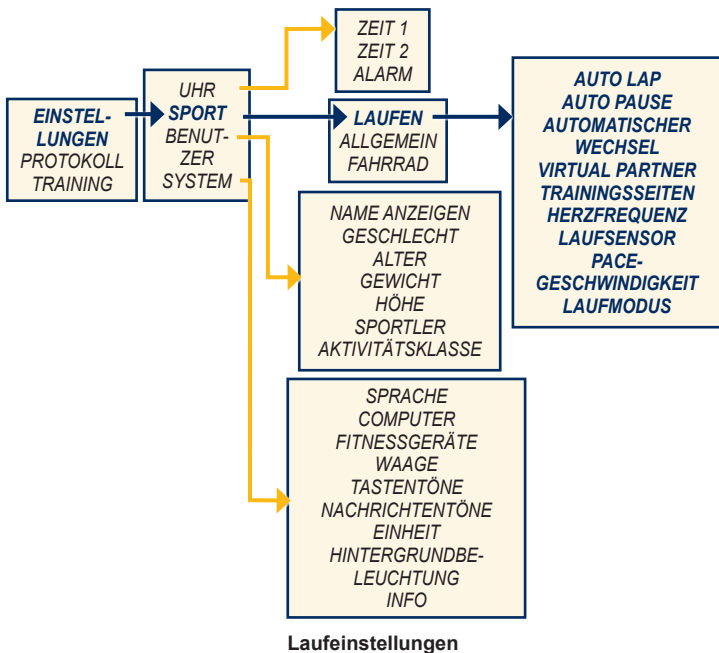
EINSTELLUNGEN
PROTOKOLL
TRAINING

UHR
SPORT
BENUTZER
SYSTEM

ZEIT 1
ZEIT 2
ALARM

LAUFEN
ALLGEMEIN
FAHRRAD

AUTO LAP
AUTO PAUSE
AUTOMATISCHER WECHSEL
VIRTUAL PARTNER
TRAININGSSEITEN
HERZFREQUENZ
LAUFSENSOR
PACE-GESCHWINDIGKEIT
LAUFMODUS

NAME ANZEIGEN
GESCHLECHT
ALTER
GEWICHT
HÖHE
SPORTLER
AKTIVITÄTSKLASSE

SPRACHE
COMPUTER
FITNESSGERÄTE
WAAGE
TASTENTÖNE
NACHRICHTENTÖNE
EINHEIT
HINTERGRUNDBELEUCHTUNG
INFO

Laufeinstellungen